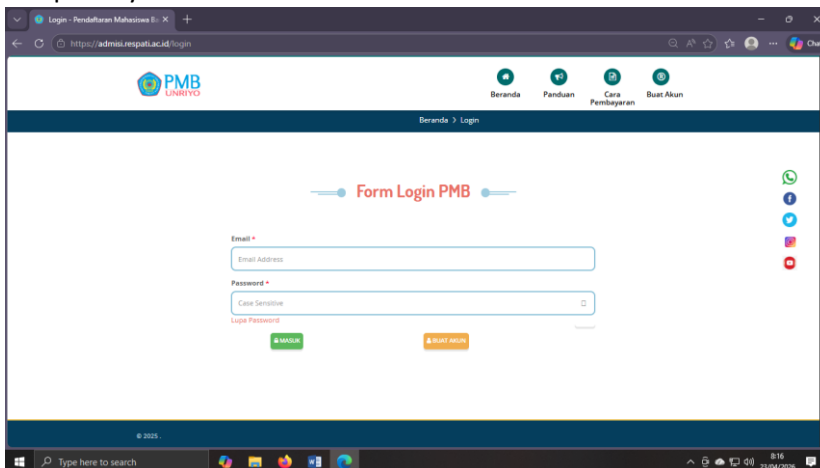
Login - Pendaftaran Mahasiswa Ba ×
https://admisi.respati.ac.id/login
Cha

PMB
UNRIYO

Beranda
Panduan
Cara Pembayaran
Buat Akun

Beranda > Login

Form Login PMB

Email *
Email Address
Password *
Case Sensitive
Lupa Password
MASUK
BUAT AKUN

© 2025 .

Type here to search
8:16
23/04/2025